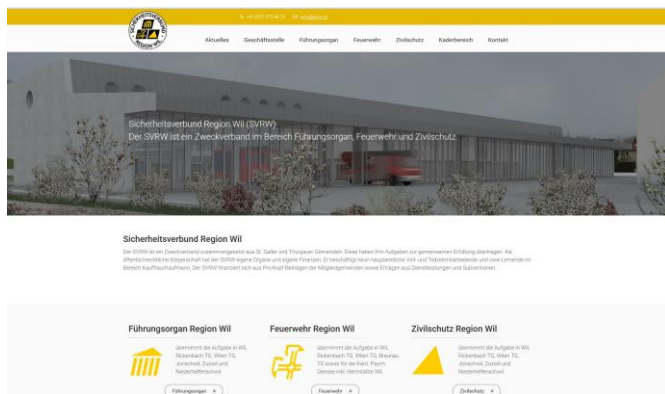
+41 (0)71 913 46 10   info@svrw.ch

Aktuelles   Geschäftsstelle   Führungsorgan   Feuerwehr   Zivilschutz   Kaderbereich   Kontakt

Sicherheitsverbund Region Wil (SVRW)
Der SVRW ist ein Zweckverband im Bereich Führungsorgan, Feuerwehr und Zivilschutz.

Sicherheitsverbund Region Wil

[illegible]

Führungsorgan Region Wil

Übernimmt die Aufgabe in Wil, Rickenbach TG, Wilen TG, Jonschwil, Zuzwil und Niederhelfenschwil.

Führungsorgan +

Feuerwehr Region Wil

Übernimmt die Aufgabe in Wil, Rickenbach TG, Wilen TG, Braunau TG sowie für die Kant. Psych. Dienste inkl. Heimstätte Wil.

Feuerwehr +

Zivilschutz Region Wil

Übernimmt die Aufgabe in Wil, Rickenbach TG, Wilen TG, Jonschwil, Zuzwil und Niederhelfenschwil.

Zivilschutz +